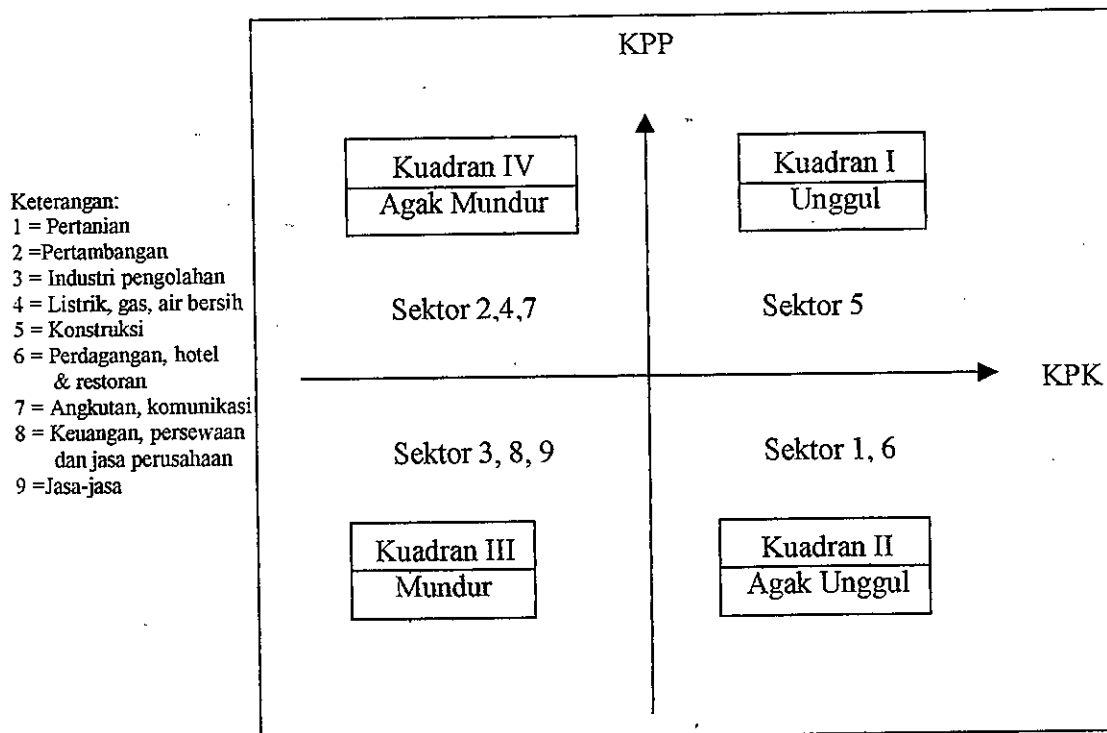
Keterangan:
1 = Pertanian
2 =Pertambangan
3 = Industri pengolahan
4 = Listrik, gas, air bersih
5 = Konstruksi
6 = Perdagangan, hotel & restoran
7 = Angkutan, komunikasi
8 = Keuangan, persewaan dan jasa perusahaan
9 =Jasa-jasa

KPP

Kuadran IV
Agak Mundur

Kuadran I
Unggul

Sektor 2,4,7

Sektor 5

KPK

Sektor 3, 8, 9

Sektor 1, 6

Kuadran III
Mundur

Kuadran II
Agak Unggul